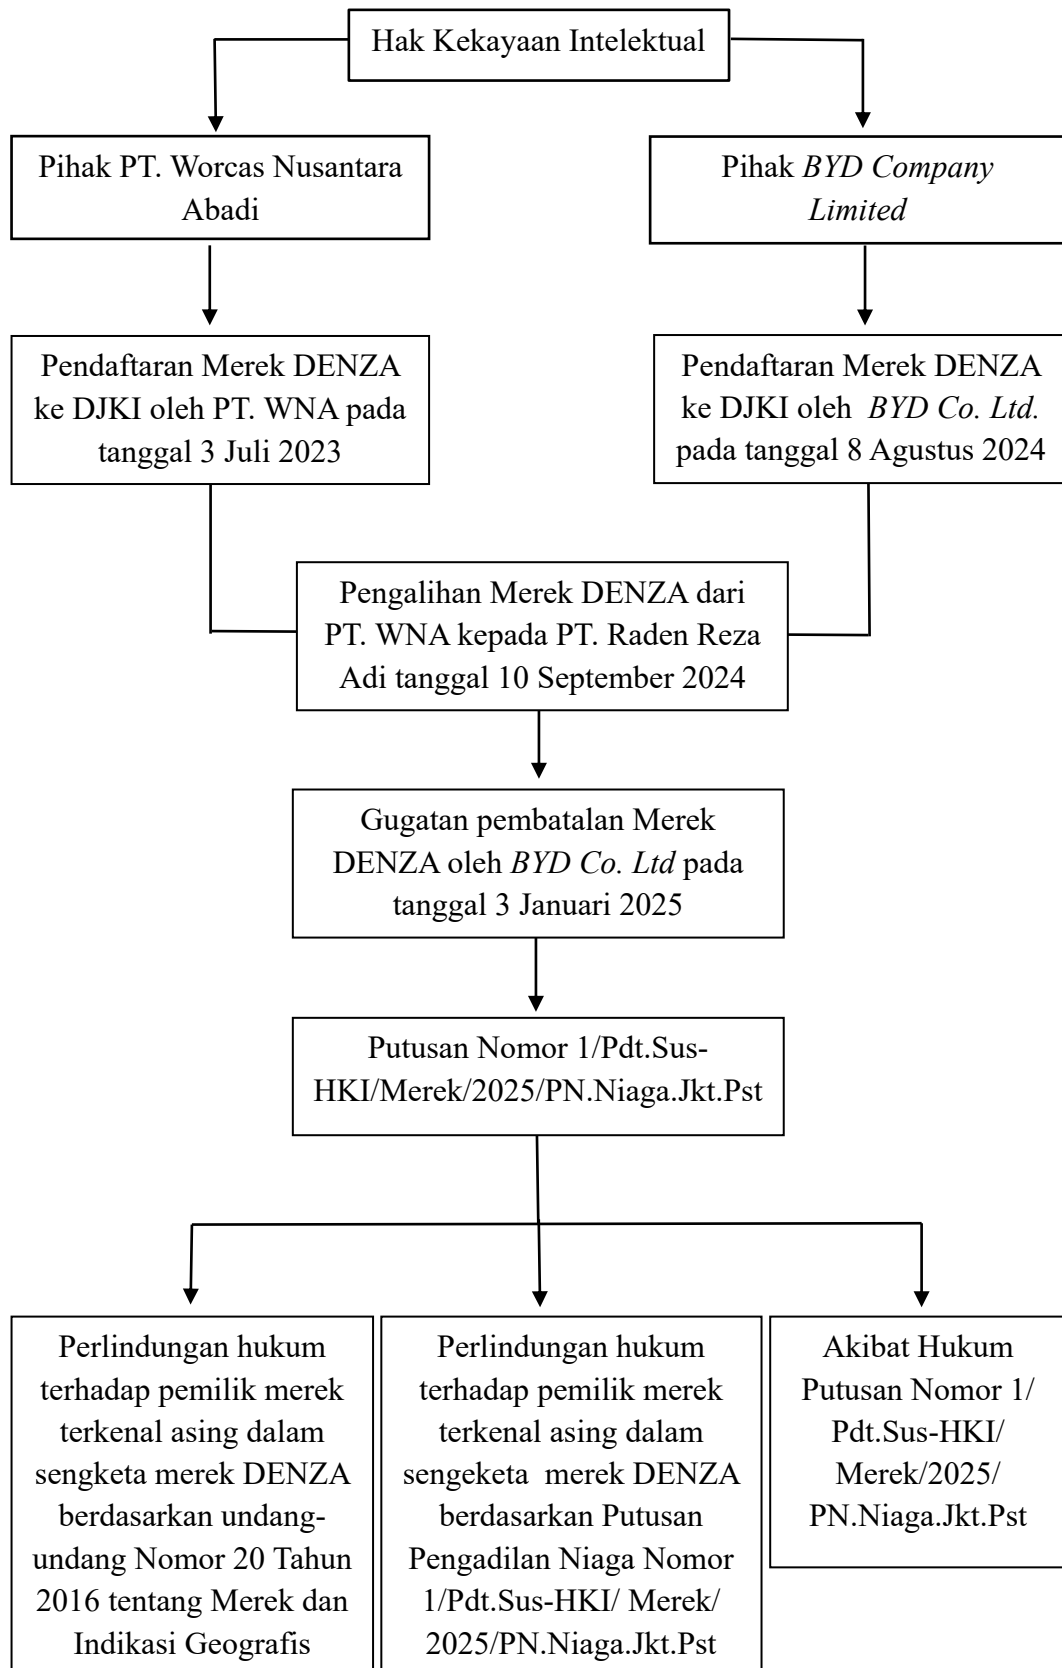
Hak Kekayaan Intelektual

Pihak PT. Worcas Nusantara Abadi

Pihak *BYD Company Limited*

Pendaftaran Merek DENZA ke DJKI oleh PT. WNA pada tanggal 3 Juli 2023

Pendaftaran Merek DENZA ke DJKI oleh *BYD Co. Ltd.* pada tanggal 8 Agustus 2024

Pengalihan Merek DENZA dari PT. WNA kepada PT. Raden Reza Adi tanggal 10 September 2024

Gugatan pembatalan Merek DENZA oleh *BYD Co. Ltd* pada tanggal 3 Januari 2025

Putusan Nomor 1/Pdt.Sus-HKI/Merek/2025/PN.Niaga.Jkt.Pst

Perlindungan hukum terhadap pemilik merek terkenal asing dalam sengketa merek DENZA berdasarkan undang-undang Nomor 20 Tahun 2016 tentang Merek dan Indikasi Geografis

Perlindungan hukum terhadap pemilik merek terkenal asing dalam sengeketa merek DENZA berdasarkan Putusan Pengadilan Niaga Nomor 1/Pdt.Sus-HKI/ Merek/ 2025/PN.Niaga.Jkt.Pst

Akibat Hukum Putusan Nomor 1/ Pdt.Sus-HKI/ Merek/2025/ PN.Niaga.Jkt.Pst